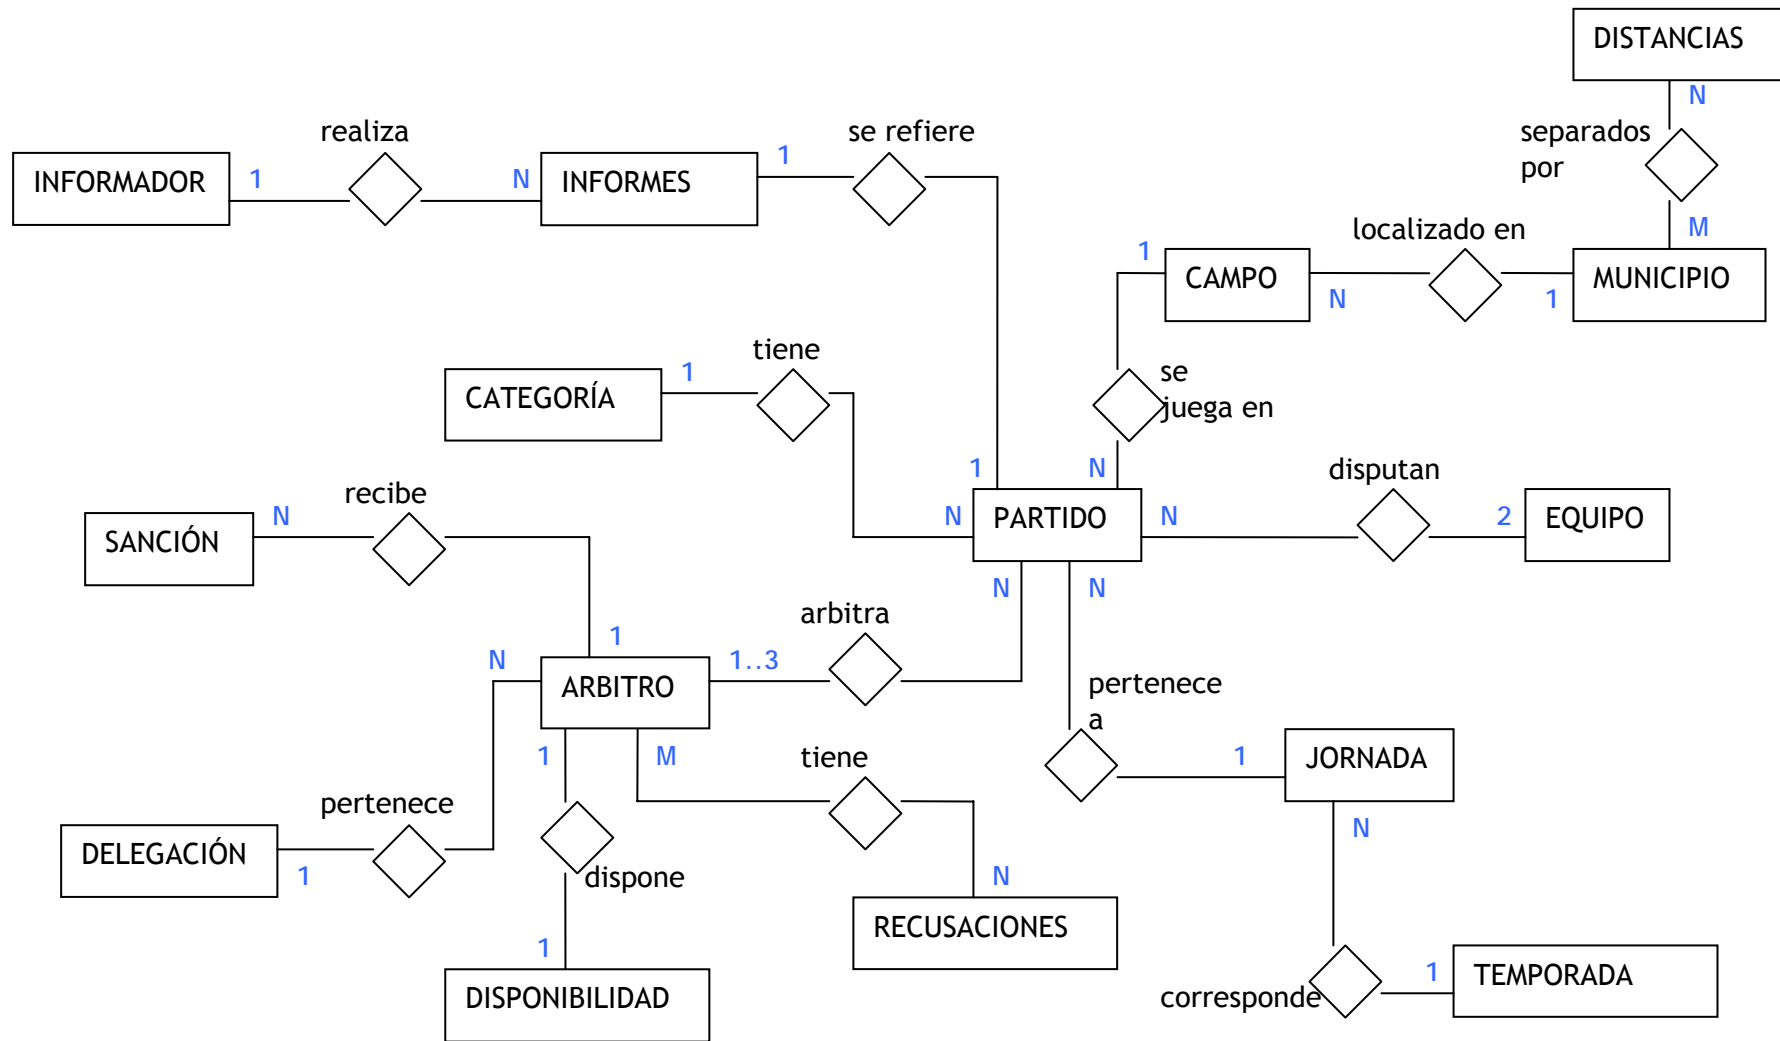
DISTANCIAS

N

separados por

M

realiza

se refiere

INFORMADOR 1 N INFORMES 1

1 CAMPO N localizado en 1 MUNICIPIO

tiene

CATEGORÍA 1

se juega en

1 N

recibe

disputan

SANCIÓN N

N PARTIDO N

2 EQUIPO

N N

1

arbitra

N

ARBITRO 1..3

pertenece a

1 M

tiene

1 JORNADA

pertenece

DELEGACIÓN 1

dispone

N

N

RECUSACIONES

1

DISPONIBILIDAD

corresponde 1 TEMPORADA